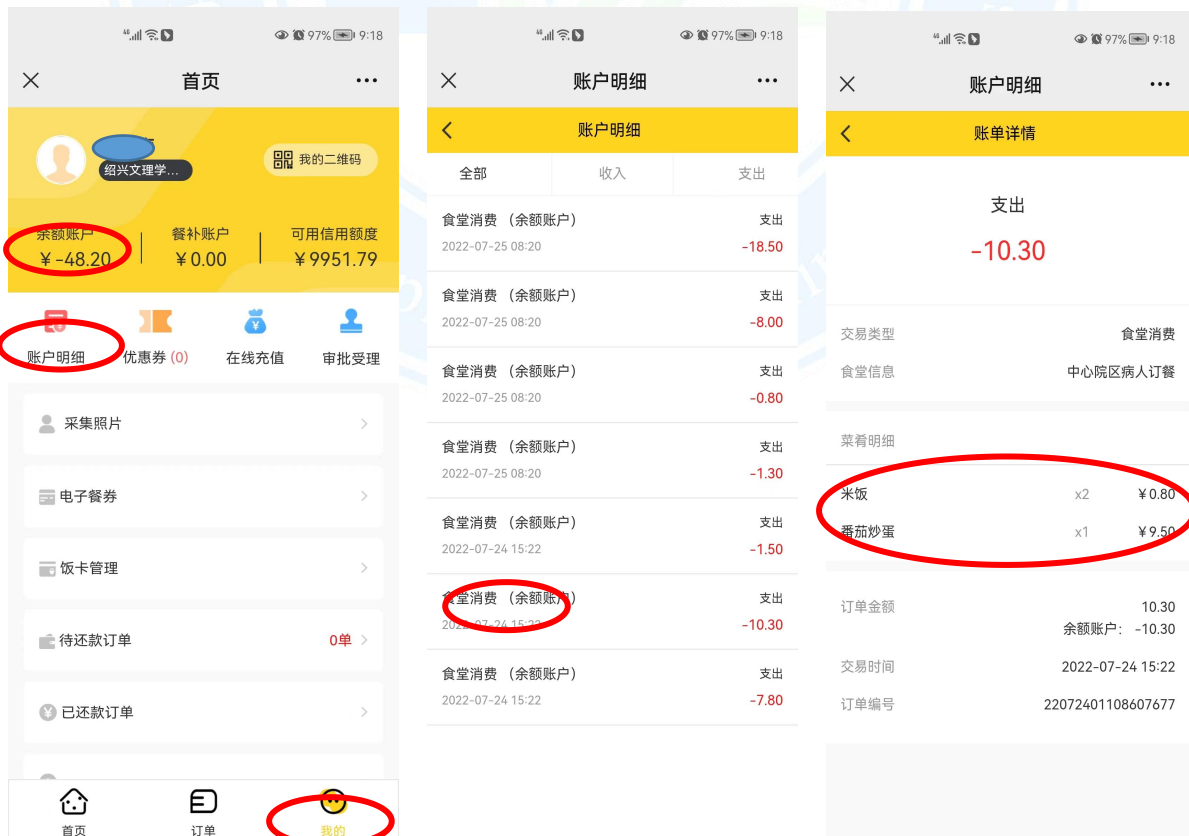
97% 9:18

首页

绍兴文理学…

我的二维码

余额账户
￥-48.20

餐补账户
￥0.00

可用信用额度
￥9951.79

账户明细

优惠券 (0)

在线充值

审批受理

采集照片

电子餐券

饭卡管理

待还款订单 0单

已还款订单

首页

订单

我的

97% 9:18

账户明细

账户明细

全部

收入

支出

食堂消费 （余额账户） 支出
2022-07-25 08:20 -18.50

食堂消费 （余额账户） 支出
2022-07-25 08:20 -8.00

食堂消费 （余额账户） 支出
2022-07-25 08:20 -0.80

食堂消费 （余额账户） 支出
2022-07-25 08:20 -1.30

食堂消费 （余额账户） 支出
2022-07-24 15:22 -1.50

食堂消费 （余额账户） 支出
2022-07-24 15:22 -10.30

食堂消费 （余额账户） 支出
2022-07-24 15:22 -7.80

97% 9:18

账户明细

账单详情

支出
-10.30

交易类型 食堂消费

食堂信息 中心院区病人订餐

菜肴明细

米饭 x2 ￥0.80

番茄炒蛋 x1 ￥9.50

订单金额 10.30
余额账户: -10.30

交易时间 2022-07-24 15:22

订单编号 22072401108607677